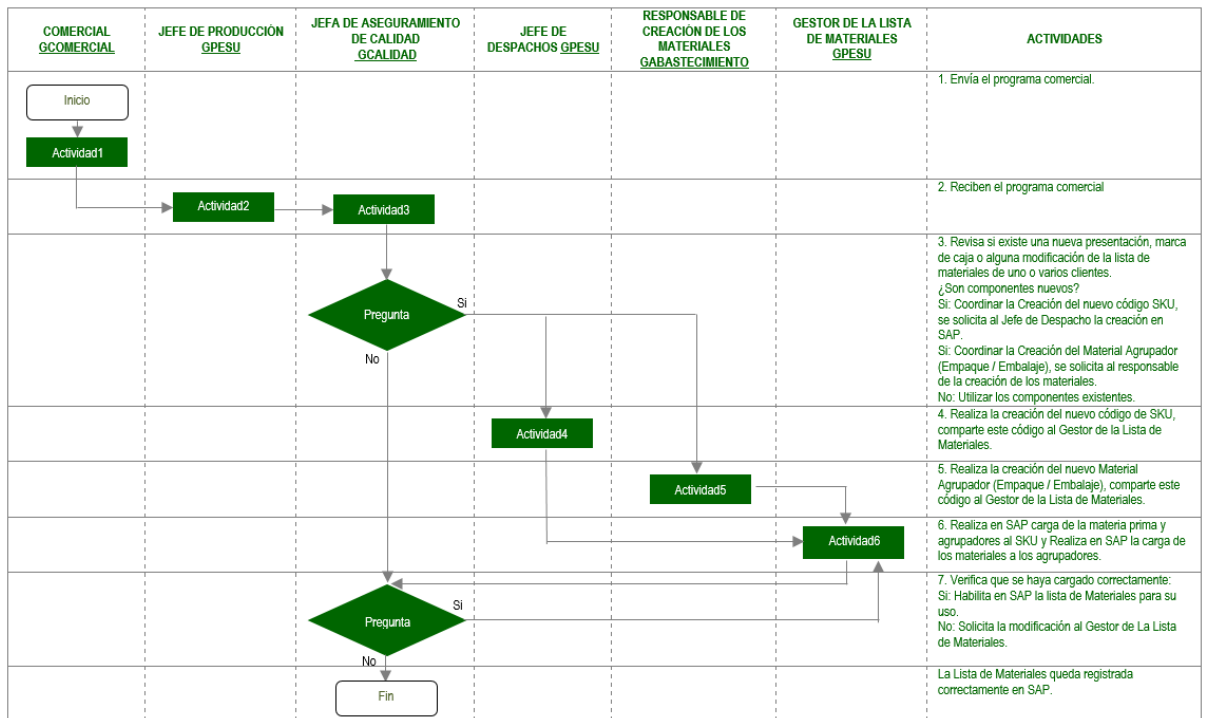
| COMERCIAL GCOMERCIAL | JEFE DE PRODUCCIÓN GPESU | JEFA DE ASEGURAMIENTO DE CALIDAD GCALIDAD | JEFE DE DESPACHOS GPESU | RESPONSABLE DE CREACIÓN DE LOS MATERIALES GABASTECIMIENTO | GESTOR DE LA LISTA DE MATERIALES GPESU | ACTIVIDADES |
|---|---|---|---|---|---|---|
| Inicio<br>Actividad1 | | | | | | 1. Envía el programa comercial. |
| | Actividad2 | Actividad3 | | | | 2. Reciben el programa comercial |
| | | Pregunta<br>Si<br>No | | | | 3. Revisa si existe una nueva presentación, marca de caja o alguna modificación de la lista de materiales de uno o varios clientes.<br>¿Son componentes nuevos?<br>Si: Coordinar la Creación del nuevo código SKU, se solicita al Jefe de Despacho la creación en SAP.<br>Si: Coordinar la Creación del Material Agrupador (Empaque / Embalaje), se solicita al responsable de la creación de los materiales.<br>No: Utilizar los componentes existentes. |
| | | | Actividad4 | | | 4. Realiza la creación del nuevo código de SKU, comparte este código al Gestor de la Lista de Materiales. |
| | | | | Actividad5 | | 5. Realiza la creación del nuevo Material Agrupador (Empaque / Embalaje), comparte este código al Gestor de la Lista de Materiales. |
| | | | | | Actividad6 | 6. Realiza en SAP carga de la materia prima y agrupadores al SKU y Realiza en SAP la carga de los materiales a los agrupadores. |
| | | Pregunta<br>Si<br>No | | | | 7. Verifica que se haya cargado correctamente:<br>Si: Habilita en SAP la lista de Materiales para su uso.<br>No: Solicita la modificación al Gestor de La Lista de Materiales. |
| | | Fin | | | | La Lista de Materiales queda registrada correctamente en SAP. |